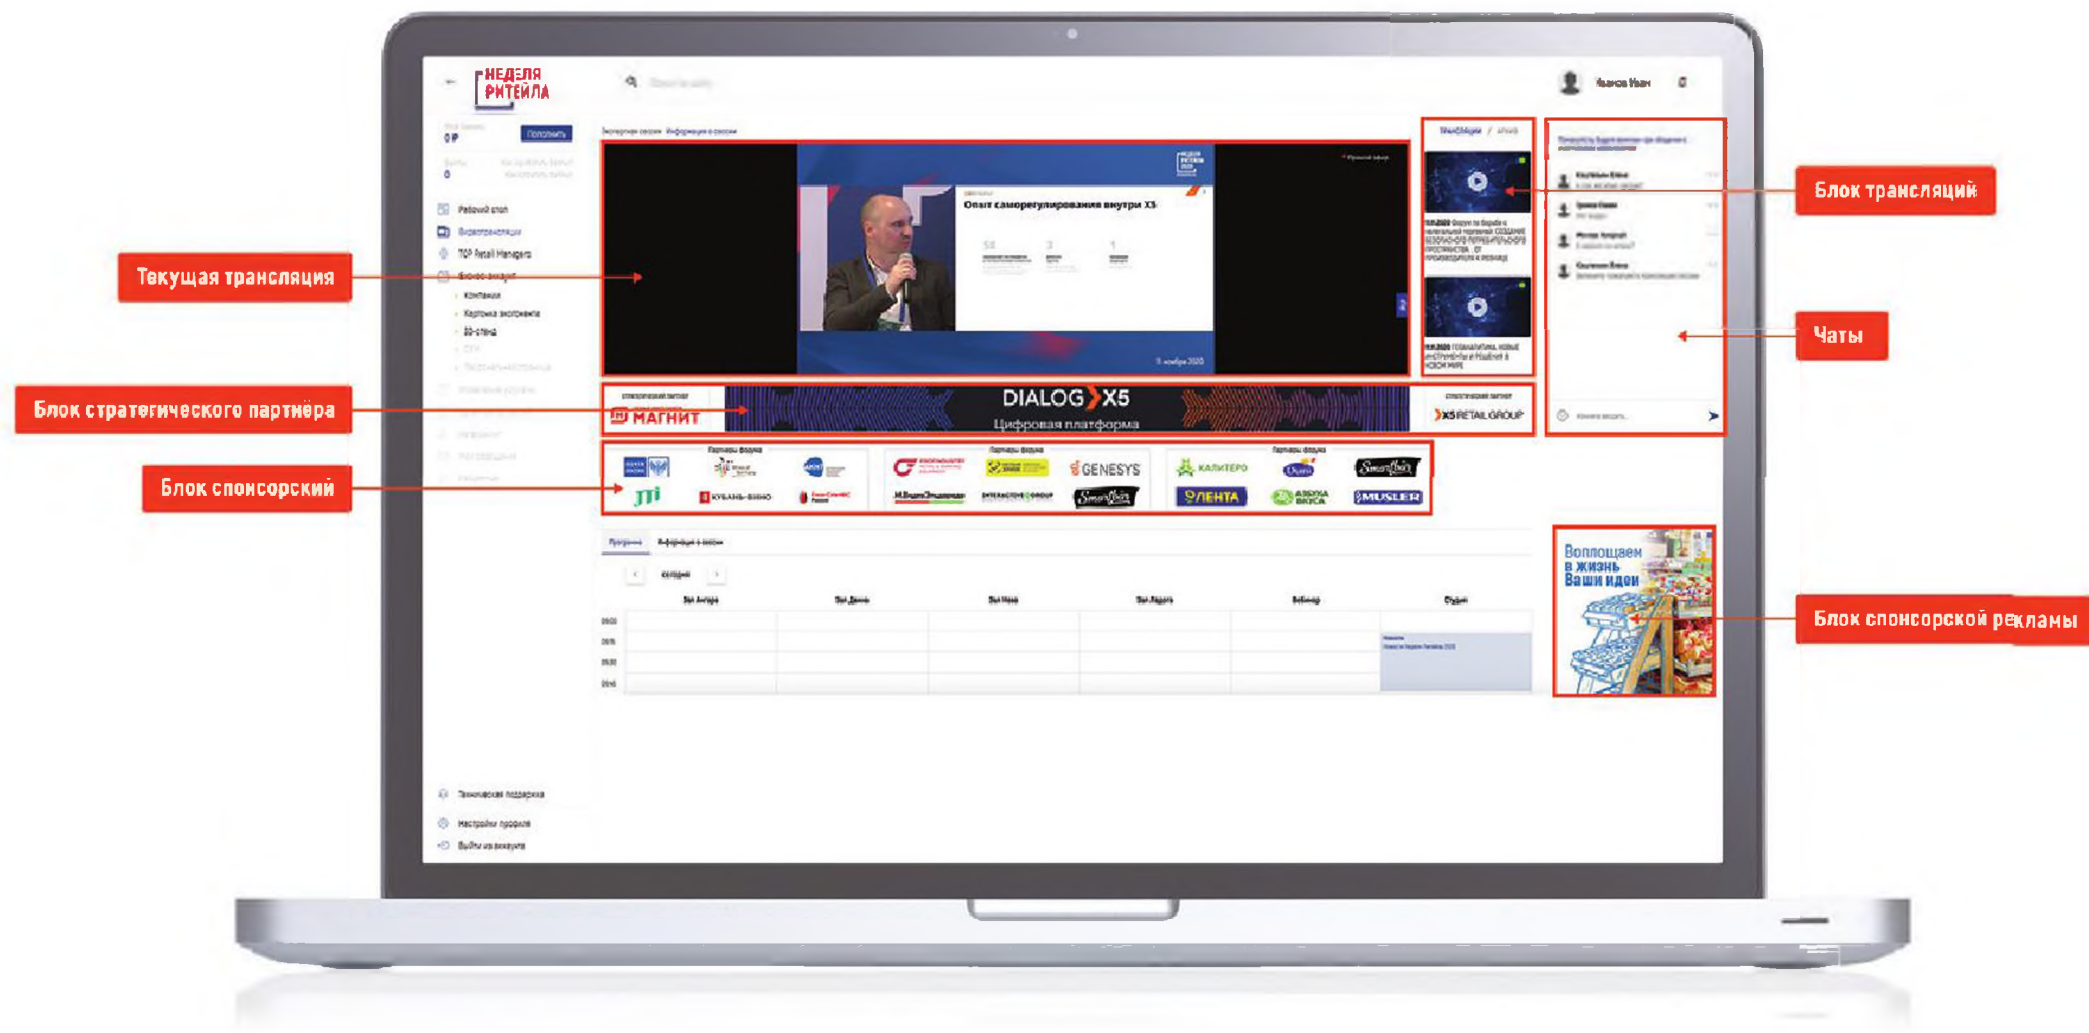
НЕДЕЛЯ РИТЕЙЛА

Иванов Иван

0 ₽

Пополнить

Рабочий стол

Видеотрансляции

TOP Retail Managers

Бизнес-аккаунт

Компании

Карточка экспонента

3D-стенд

Опыт саморегулирования внутри X5

DIALOG X5

Цифровая платформа

МАГНИТ

X5 RETAIL GROUP

Партнеры форума

JTI

КУБАНЬ-ВИНО

GENESYS

КАЛИТЕРО

ЛЕНТА

АЗБУКА ВКУСА

MUSLER

Программа

Информация о сессии

Сегодня

Вебинар

Студия

Воплощаем в жизнь Ваши идеи

Техническая поддержка

Настройки профиля

Выйти из аккаунта

Текущая трансляция

Блок стратегического партнёра

Блок спонсорский

Блок трансляций

Чаты

Блок спонсорской рекламы